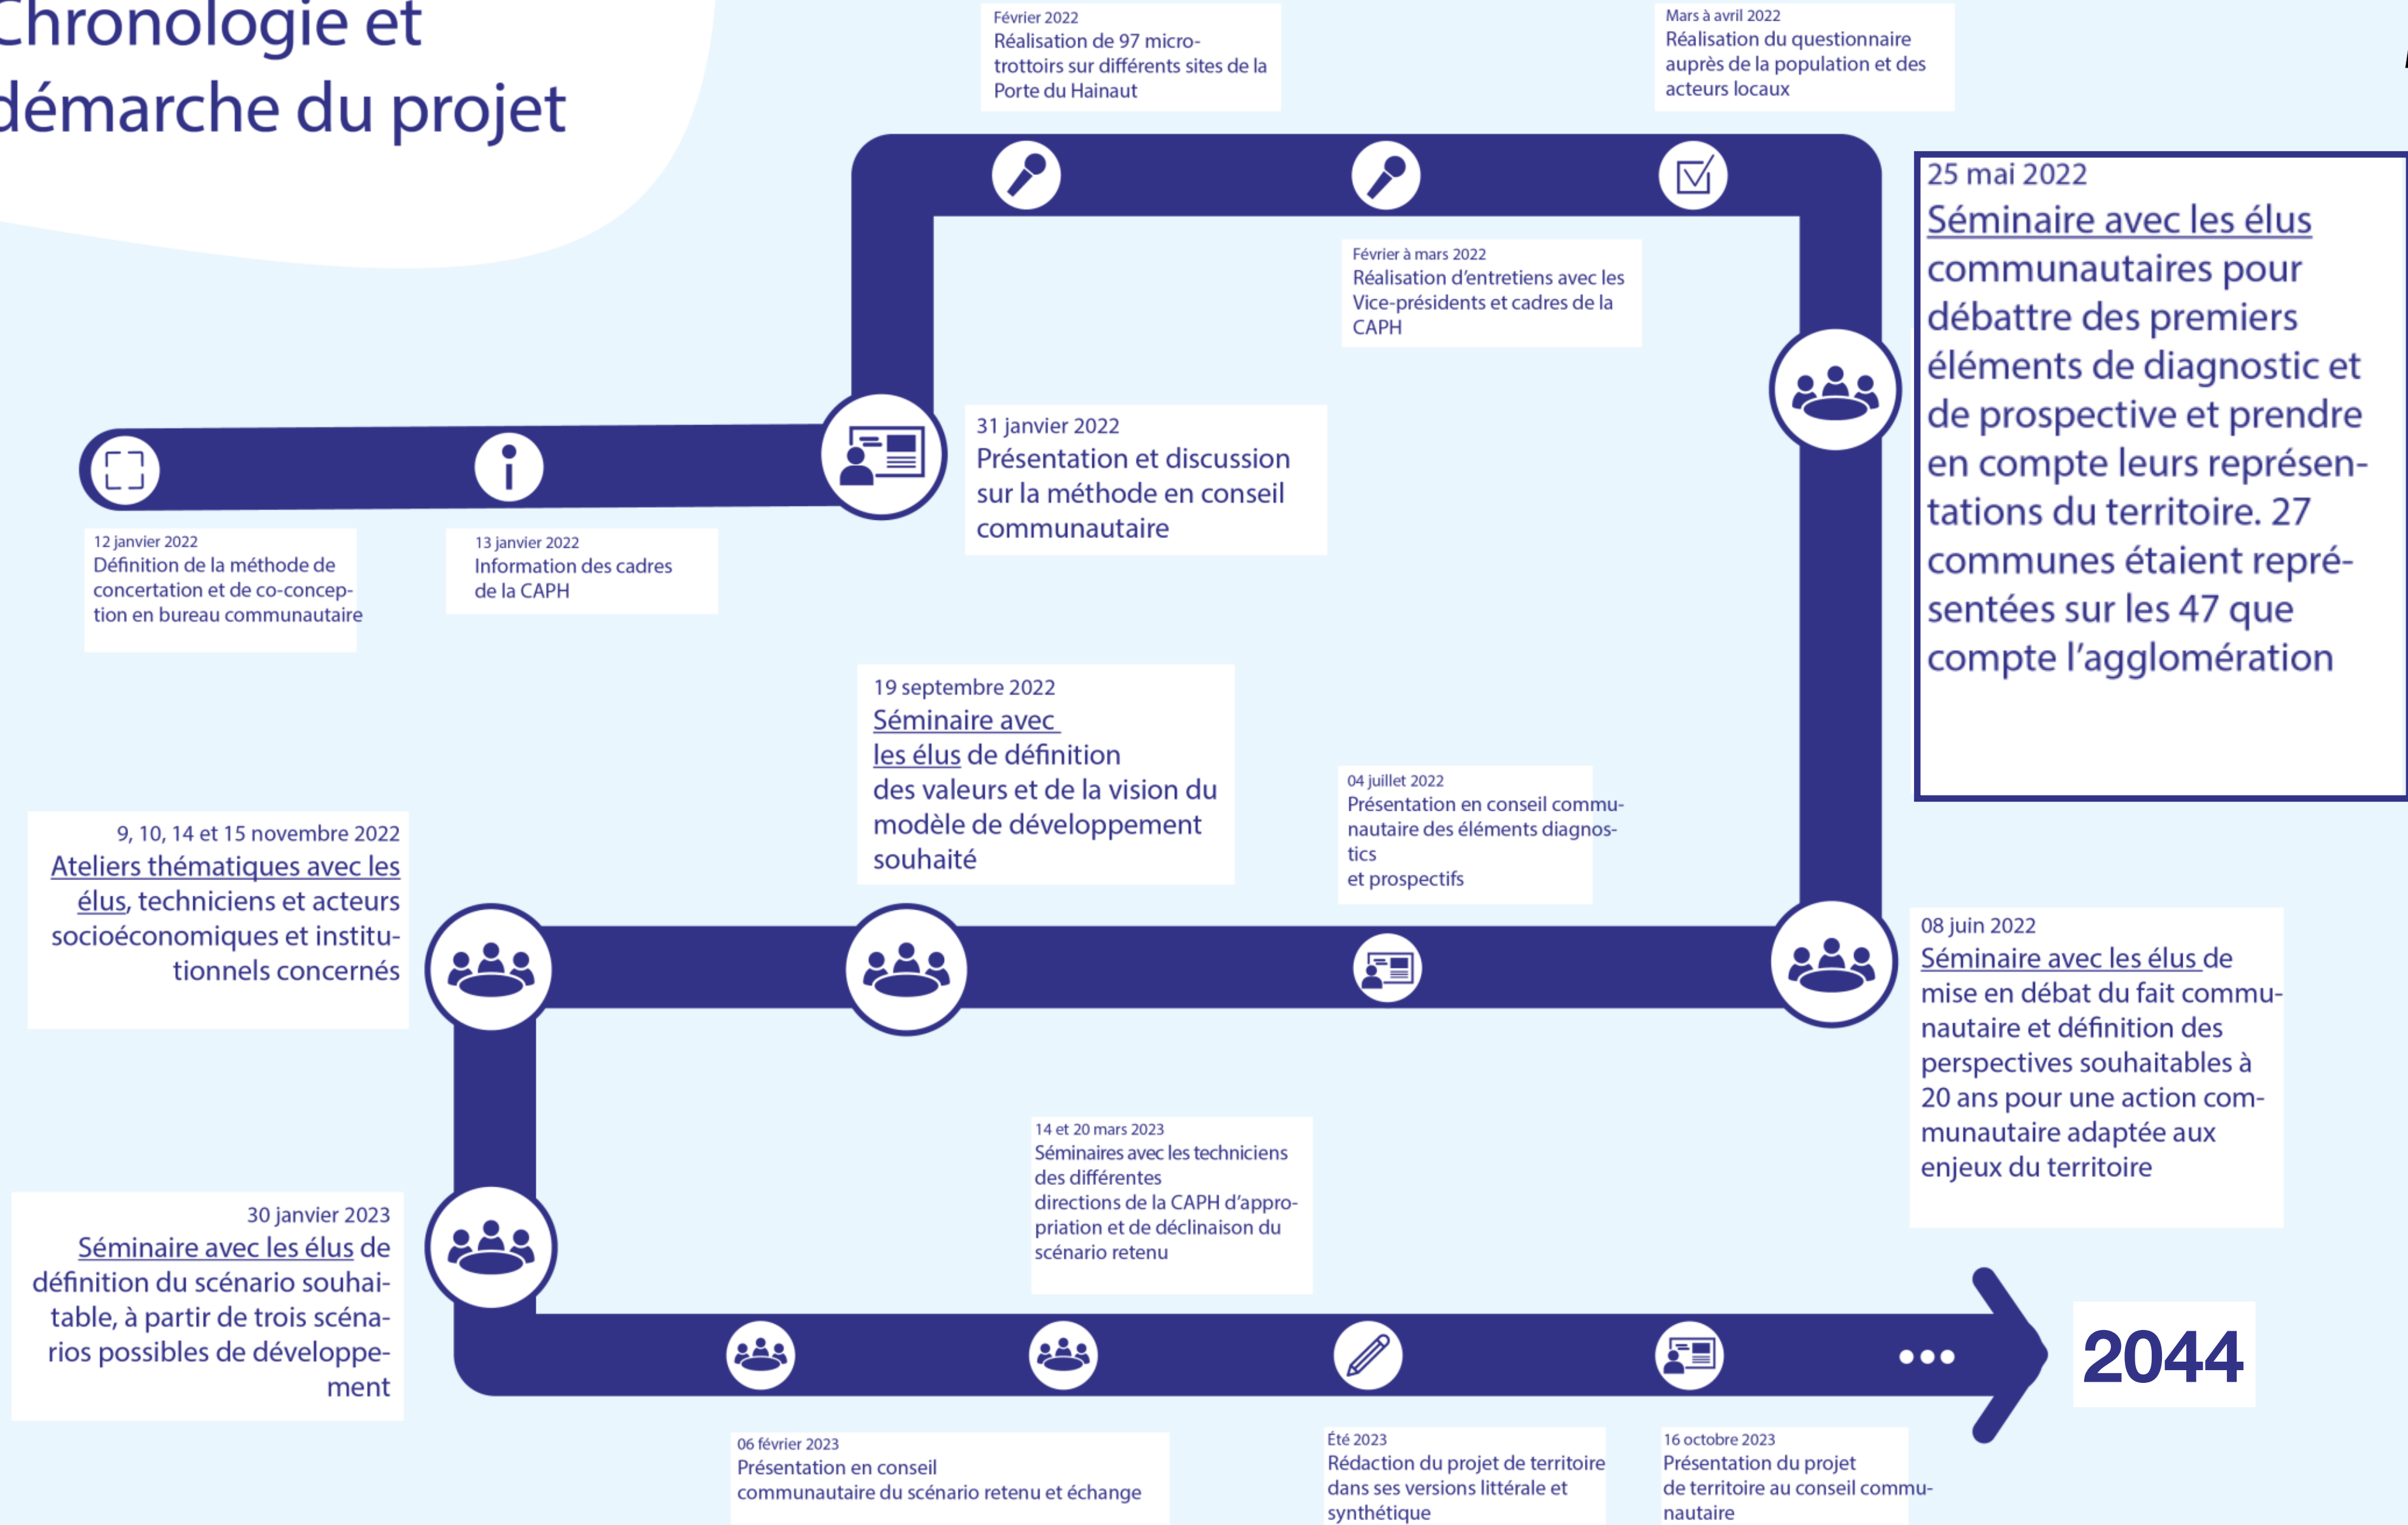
Chronologie et démarche du projet

Février 2022
Réalisation de 97 micro-trottoirs sur différents sites de la Porte du Hainaut

Mars à avril 2022
Réalisation du questionnaire auprès de la population et des acteurs locaux

Février à mars 2022
Réalisation d'entretiens avec les Vice-présidents et cadres de la CAPH

25 mai 2022
Séminaire avec les élus communautaires pour débattre des premiers éléments de diagnostic et de prospective et prendre en compte leurs représentations du territoire. 27 communes étaient représentées sur les 47 que compte l'agglomération

31 janvier 2022
Présentation et discussion sur la méthode en conseil communautaire

12 janvier 2022
Définition de la méthode de concertation et de co-conception en bureau communautaire

13 janvier 2022
Information des cadres de la CAPH

19 septembre 2022
Séminaire avec les élus de définition des valeurs et de la vision du modèle de développement souhaité

04 juillet 2022
Présentation en conseil communautaire des éléments diagnostics
et prospectifs

9, 10, 14 et 15 novembre 2022
Ateliers thématiques avec les élus, techniciens et acteurs socioéconomiques et institutionnels concernés

08 juin 2022
Séminaire avec les élus de mise en débat du fait communautaire et définition des perspectives souhaitables à 20 ans pour une action communautaire adaptée aux enjeux du territoire

14 et 20 mars 2023
Séminaires avec les techniciens des différentes
directions de la CAPH d'appropriation et de déclinaison du scénario retenu

30 janvier 2023
Séminaire avec les élus de définition du scénario souhaitable, à partir de trois scénarios possibles de développement

2044

06 février 2023
Présentation en conseil communautaire du scénario retenu et échange

Été 2023
Rédaction du projet de territoire dans ses versions littérale et synthétique

16 octobre 2023
Présentation du projet de territoire au conseil communautaire